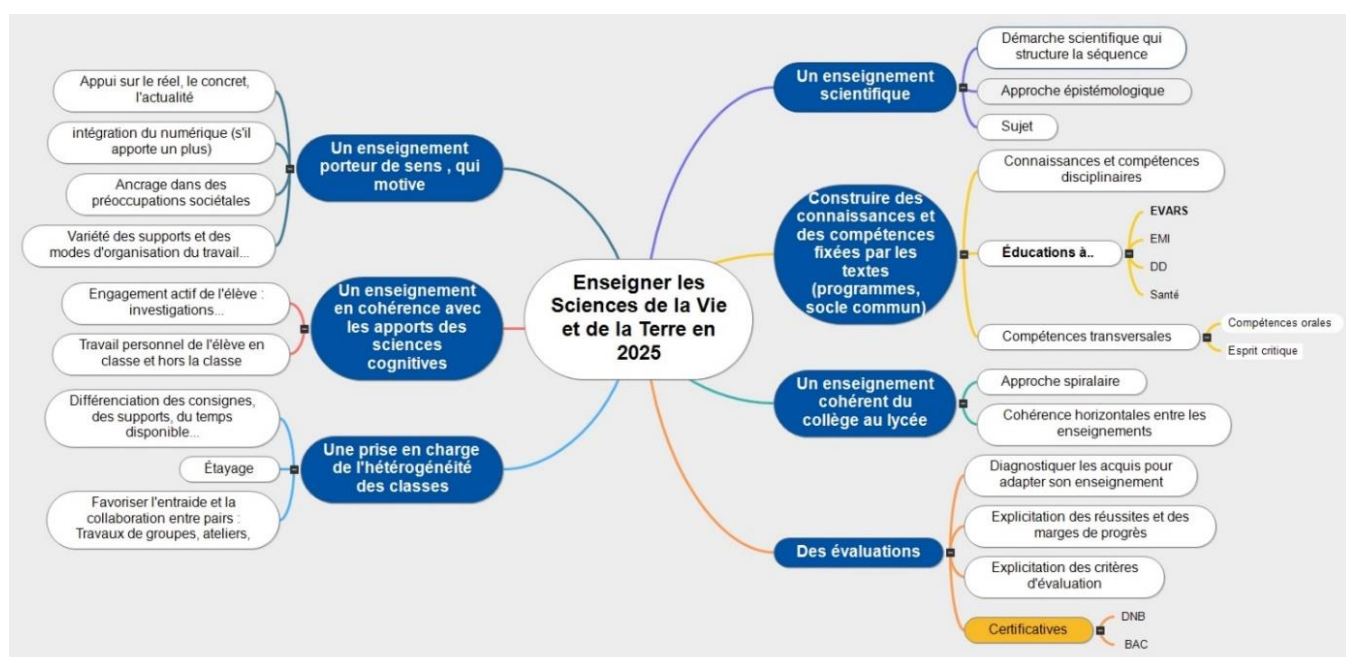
Enseigner les Sciences de la Vie et de la Terre en 2025

Un enseignement porteur de sens , qui motive

Appui sur le réel, le concret, l'actualité

intégration du numérique (s'il apporte un plus)

Ancrage dans des préoccupations sociétales

Variété des supports et des modes d'organisation du travail...

Un enseignement en cohérence avec les apports des sciences cognitives

Engagement actif de l'élève : investigations...

Travail personnel de l'élève en classe et hors la classe

Une prise en charge de l'hétérogénéité des classes

Différenciation des consignes, des supports, du temps disponible...

Étayage

Favoriser l'entraide et la collaboration entre pairs : Travaux de groupes, ateliers,

Un enseignement scientifique

Démarche scientifique qui structure la séquence

Approche épistémologique

Sujet

Construire des connaissances et des compétences fixées par les textes (programmes, socle commun)

Connaissances et compétences disciplinaires

Éducations à..

EVARS

EMI

DD

Santé

Compétences transversales

Compétences orales

Esprit critique

Un enseignement cohérent du collège au lycée

Approche spiralaire

Cohérence horizontales entre les enseignements

Des évaluations

Diagnostiquer les acquis pour adapter son enseignement

Explicitation des réussites et des marges de progrès

Explicitation des critères d'évaluation

Certificatives

DNB

BAC